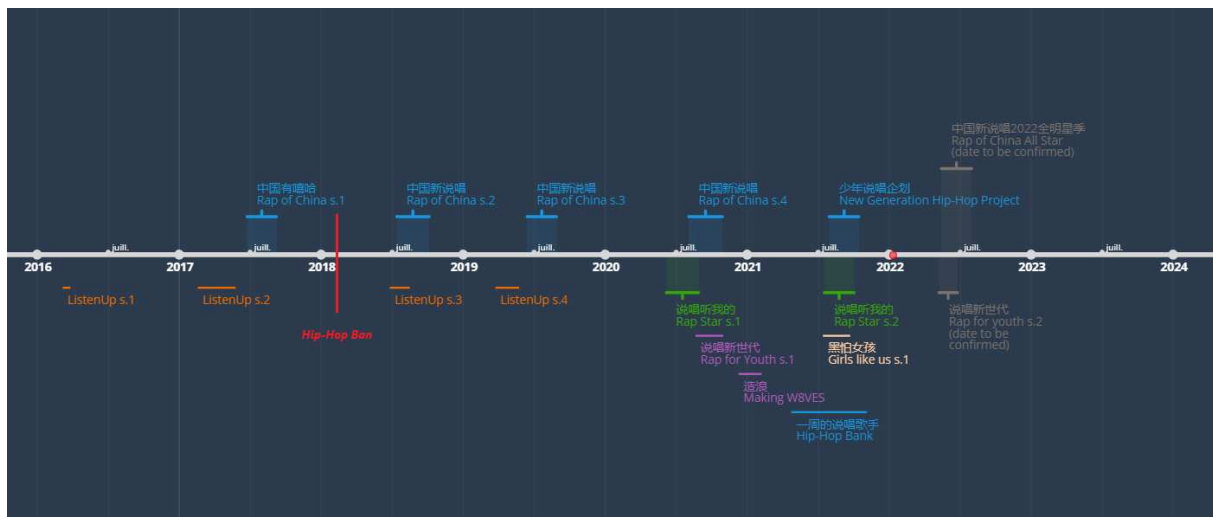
中国新说唱2022全明星季
Rap of China All Star
(date to be confirmed)

中国有嘻哈
Rap of China s.1

中国新说唱
Rap of China s.2

中国新说唱
Rap of China s.3

中国新说唱
Rap of China s.4

少年说唱企划
New Generation Hip-Hop Project

2016 juill. 2017 juill. 2018 juill. 2019 juill. 2020 juill. 2021 juill. 2022 juill. 2023 juill. 2024

ListenUp s.1

ListenUp s.2

Hip-Hop Ban

ListenUp s.3

ListenUp s.4

说唱听我的
Rap Star s.1

说唱新世代
Rap for Youth s.1

浩浪
Making W8VES

一周的说唱歌手
Hip-Hop Bank

说唱听我的
Rap Star s.2

黑怕女孩
Girls like us s.1

说唱新世代
Rap for youth s.2
(date to be confirmed)